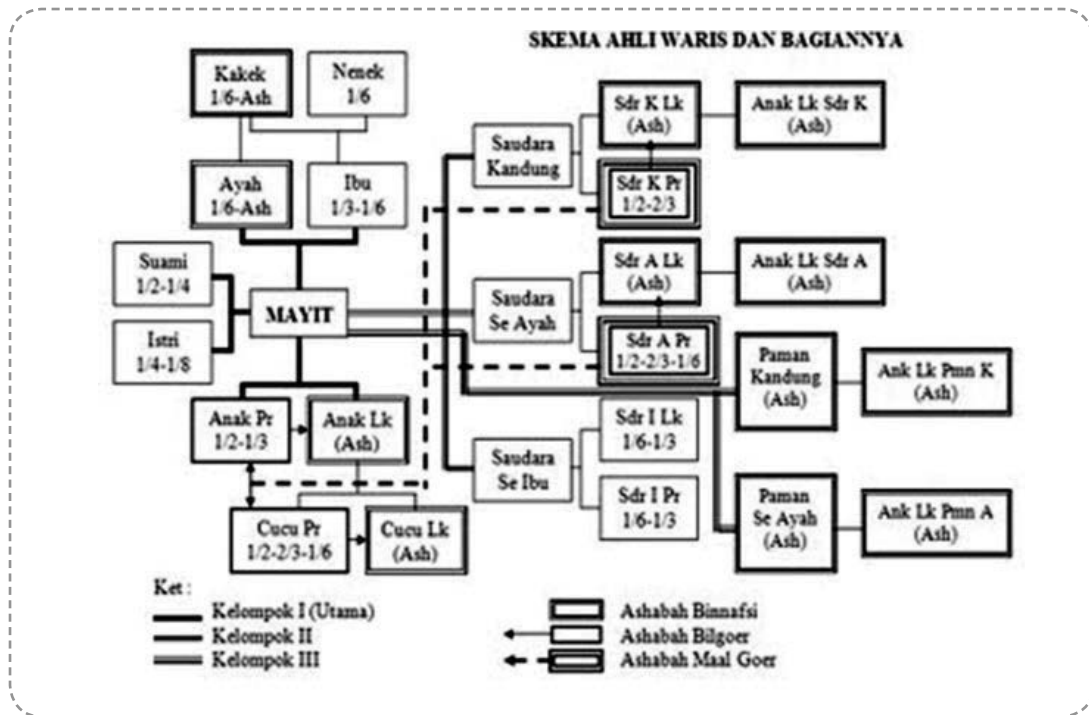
SKEMA AHLI WARIS DAN BAGIANNYA

Kakek 1/6-Ash

Nenek 1/6

Ayah 1/6-Ash

Ibu 1/3-1/6

Suami 1/2-1/4

Istri 1/4-1/8

MAYIT

Anak Pr 1/2-1/3

Anak Lk (Ash)

Cucu Pr 1/2-2/3-1/6

Cucu Lk (Ash)

Saudara Kandung

Sdr K Lk (Ash)

Anak Lk Sdr K (Ash)

Sdr K Pr 1/2-2/3

Saudara Se Ayah

Sdr A Lk (Ash)

Anak Lk Sdr A (Ash)

Sdr A Pr 1/2-2/3-1/6

Paman Kandung (Ash)

Ank Lk Pmn K (Ash)

Saudara Se Ibu

Sdr I Lk 1/6-1/3

Sdr I Pr 1/6-1/3

Paman Se Ayah (Ash)

Ank Lk Pmn A (Ash)

Ket :
Kelompok I (Utama)
Kelompok II
Kelompok III

Ashabah Binnafsi
Ashabah Bilgoer
Ashabah Maal Goer